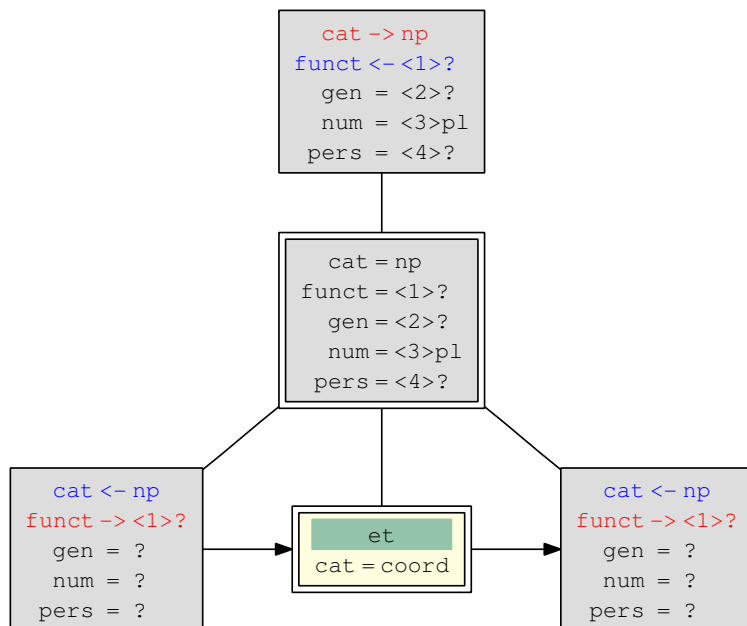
cat -> np
funct <- <1>?
gen = <2>?
num = <3>pl
pers = <4>?

cat = np
funct = <1>?
gen = <2>?
num = <3>pl
pers = <4>?

cat <- np
funct -> <1>?
gen = ?
num = ?
pers = ?

et
cat = coord

cat <- np
funct -> <1>?
gen = ?
num = ?
pers = ?